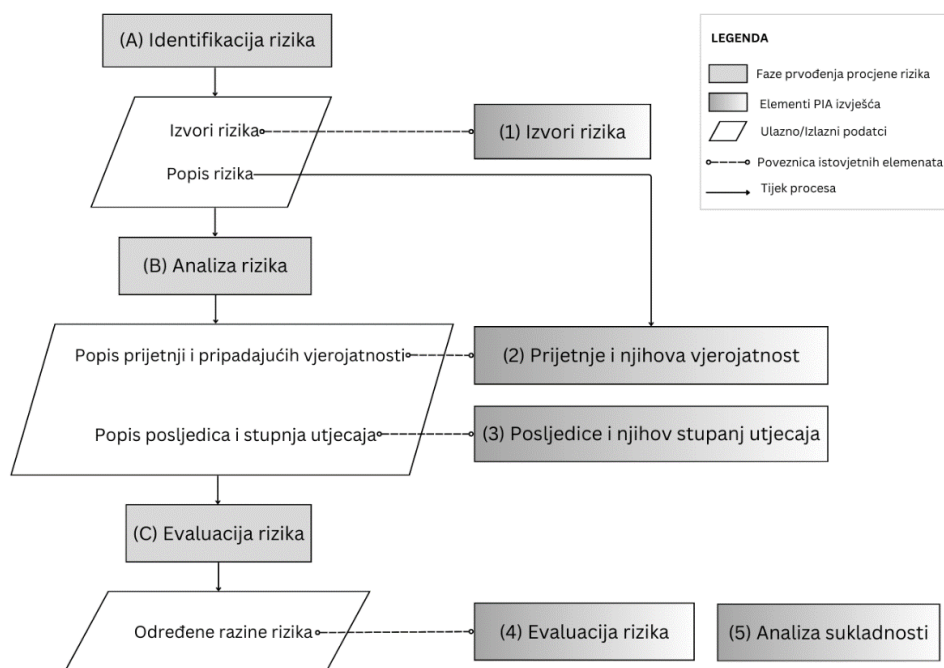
(A) Identifikacija rizika

Izvori rizika

Popis rizika

(1) Izvori rizika

LEGENDA

Faze prvođenja procjene rizika

Elementi PIA izvješća

Ulazno/Izlazni podatci

Poveznica istovjetnih elemenata

Tijek procesa

(B) Analiza rizika

Popis prijetnji i pripadajućih vjerojatnosti

Popis posljedica i stupnja utjecaja

(2) Prijetnje i njihova vjerojatnost

(3) Posljedice i njihov stupanj utjecaja

(C) Evaluacija rizika

Određene razine rizika

(4) Evaluacija rizika

(5) Analiza sukladnosti